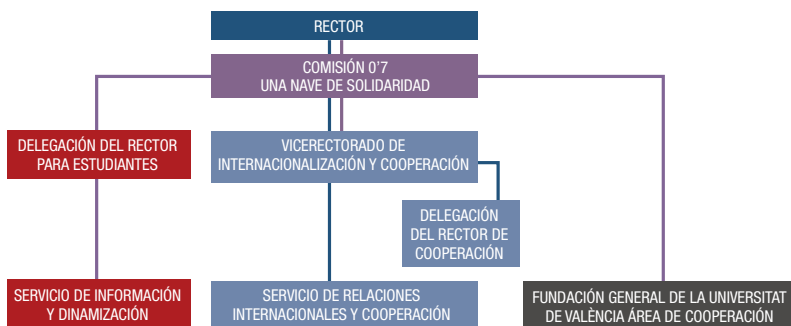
RECTOR

COMISIÓN 0'7
UNA NAVE DE SOLIDARIDAD

DELEGACIÓN DEL RECTOR PARA ESTUDIANTES

VICERECTORADO DE INTERNACIONALIZACIÓN Y COOPERACIÓN

DELEGACIÓN DEL RECTOR DE COOPERACIÓN

SERVICIO DE INFORMACIÓN Y DINAMIZACIÓN

SERVICIO DE RELACIONES INTERNACIONALES Y COOPERACIÓN

FUNDACIÓN GENERAL DE LA UNIVERSITAT DE VALÈNCIA ÁREA DE COOPERACIÓN